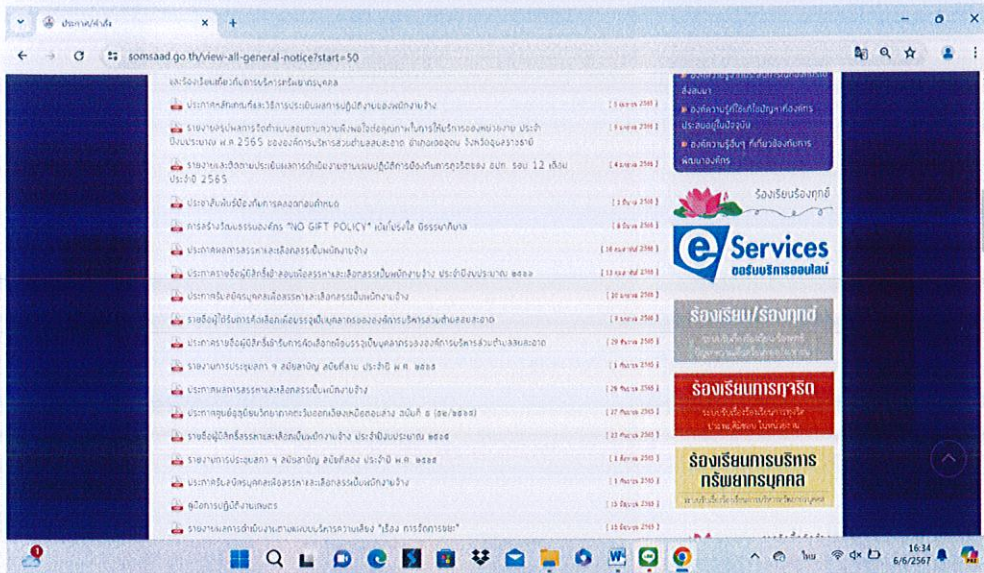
ประกาศ/คำสั่ง

somsaad.go.th/view-all-general-notice?start=50

และร้องเรียนเกี่ยวกับการบริหารทรัพยากรบุคคล

ประกาศหลักเกณฑ์และวิธีการประเมินผลการปฏิบัติงานของพนักงานจ้าง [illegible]

รายงานสรุปผลการจัดทำแบบสอบถามความพึงพอใจต่อคุณภาพในการให้บริการของหน่วยงาน ประจำปีงบประมาณ พ.ศ.2565 ขององค์การบริหารส่วนตำบลสมสะอาด อำเภอเขาวง จังหวัดกาฬสินธุ์ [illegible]

รายงานผลติดตามประเมินผลการดำเนินงานตามแผนปฏิบัติการป้องกันการทุจริตของ อบต. รอบ 12 เดือน ประจำปี 2565 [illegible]

ประกาศเจตนารมณ์ต่อต้านการทุจริต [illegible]

การสร้างวัฒนธรรมองค์กร "NO GIFT POLICY" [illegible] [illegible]

ประกาศผลการสรรหาและเลือกสรรเป็นพนักงานจ้าง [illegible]

ประกาศรายชื่อผู้มีสิทธิ์เข้าสอบคัดเลือกสรรและเลือกสรรเป็นพนักงานจ้าง ประจำปีงบประมาณ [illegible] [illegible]

ประกาศรับสมัครบุคคลเพื่อสรรหาและเลือกสรรเป็นพนักงานจ้าง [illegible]

รายชื่อผู้ได้รับการคัดเลือกเพื่อบรรจุเป็นบุคลากรขององค์การบริหารส่วนตำบลสมสะอาด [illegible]

ประกาศรายชื่อผู้มีสิทธิ์เข้ารับการคัดเลือกเพื่อบรรจุเป็นบุคลากรขององค์การบริหารส่วนตำบลสมสะอาด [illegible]

รายงานการประชุมสภา ฯ สมัยสามัญ สมัยที่สาม ประจำปี พ.ศ. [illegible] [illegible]

ประกาศผลการสรรหาและเลือกสรรเป็นพนักงานจ้าง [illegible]

ประกาศขยายผู้ชนะวิทยาการการจัดซื้อจัดจ้างด้วยวิธีเฉพาะเจาะจง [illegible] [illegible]

รายชื่อผู้มีสิทธิ์สรรหาและเลือกเป็นพนักงานจ้าง ประจำปีงบประมาณ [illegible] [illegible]

รายงานการประชุมสภา ฯ สมัยสามัญ สมัยที่สอง ประจำปี พ.ศ. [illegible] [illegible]

ประกาศรับสมัครบุคคลเพื่อสรรหาและเลือกสรรเป็นพนักงานจ้าง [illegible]

คู่มือการปฏิบัติงานเกษตร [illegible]

รายงานผลการดำเนินงานตามแผนบริหารความเสี่ยง "เรื่อง การจัดการขยะ" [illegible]

องค์ความรู้ที่ใช้แก้ไขปัญหาท้องถิ่นประจำปีงบปัจจุบัน

องค์ความรู้อื่นๆ ที่เกี่ยวข้องกับการพัฒนาองค์กร

ร้องเรียนร้องทุกข์

e Services
ขอรับบริการออนไลน์

ร้องเรียน/ร้องทุกข์

ร้องเรียนการทุจริต

ร้องเรียนการบริหารทรัพยากรบุคคล

ไทย 16:34 6/6/2567